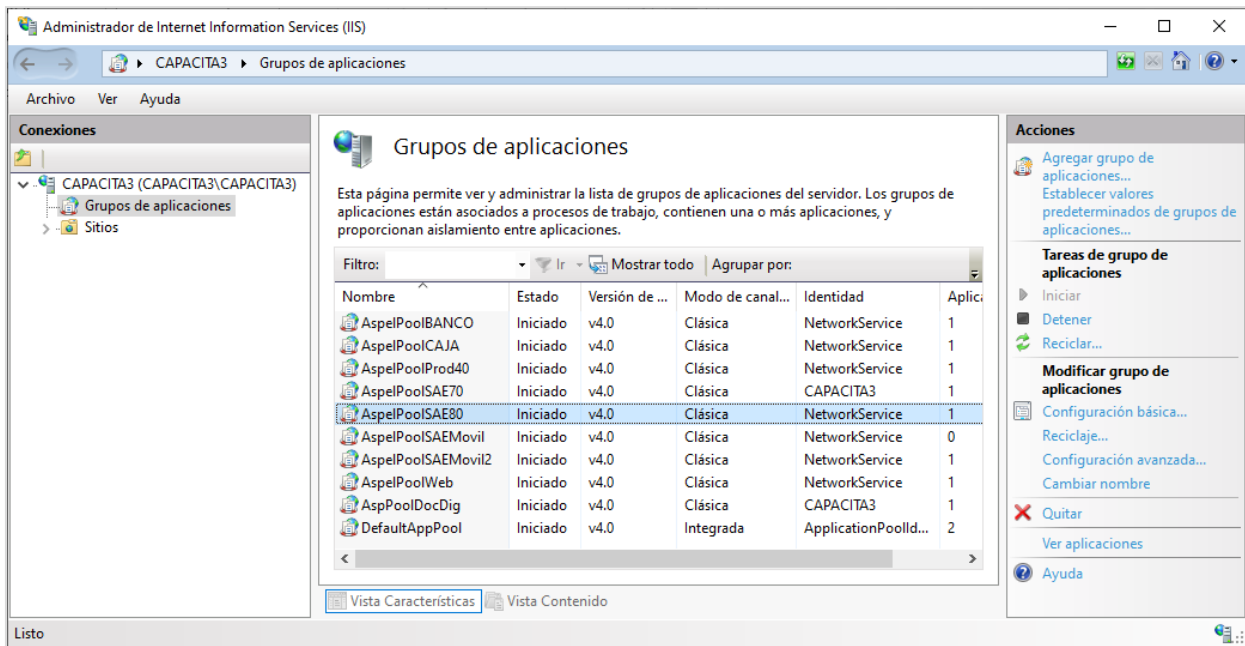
Administrador de Internet Information Services (IIS)

CAPACITA3 ▸ Grupos de aplicaciones

Archivo Ver Ayuda

Conexiones

CAPACITA3 (CAPACITA3\CAPACITA3)
Grupos de aplicaciones
Sitios

Grupos de aplicaciones

Esta página permite ver y administrar la lista de grupos de aplicaciones del servidor. Los grupos de aplicaciones están asociados a procesos de trabajo, contienen una o más aplicaciones, y proporcionan aislamiento entre aplicaciones.

Filtro: Ir Mostrar todo Agrupar por:

| Nombre | Estado | Versión de ... | Modo de canal... | Identidad | Aplica |
|---|---|---|---|---|---|
| AspelPoolBANCO | Iniciado | v4.0 | Clásica | NetworkService | 1 |
| AspelPoolCAJA | Iniciado | v4.0 | Clásica | NetworkService | 1 |
| AspelPoolProd40 | Iniciado | v4.0 | Clásica | NetworkService | 1 |
| AspelPoolSAE70 | Iniciado | v4.0 | Clásica | CAPACITA3 | 1 |
| AspelPoolSAE80 | Iniciado | v4.0 | Clásica | NetworkService | 1 |
| AspelPoolSAEMovil | Iniciado | v4.0 | Clásica | NetworkService | 0 |
| AspelPoolSAEMovil2 | Iniciado | v4.0 | Clásica | NetworkService | 1 |
| AspelPoolWeb | Iniciado | v4.0 | Clásica | NetworkService | 1 |
| AspPoolDocDig | Iniciado | v4.0 | Clásica | CAPACITA3 | 1 |
| DefaultAppPool | Iniciado | v4.0 | Integrada | ApplicationPoolId... | 2 |

Vista Características Vista Contenido

Acciones

Agregar grupo de aplicaciones...
Establecer valores predeterminados de grupos de aplicaciones...

Tareas de grupo de aplicaciones
Iniciar
Detener
Reciclar...

Modificar grupo de aplicaciones
Configuración básica...
Reciclaje...
Configuración avanzada...
Cambiar nombre

Quitar

Ver aplicaciones

Ayuda

Listo